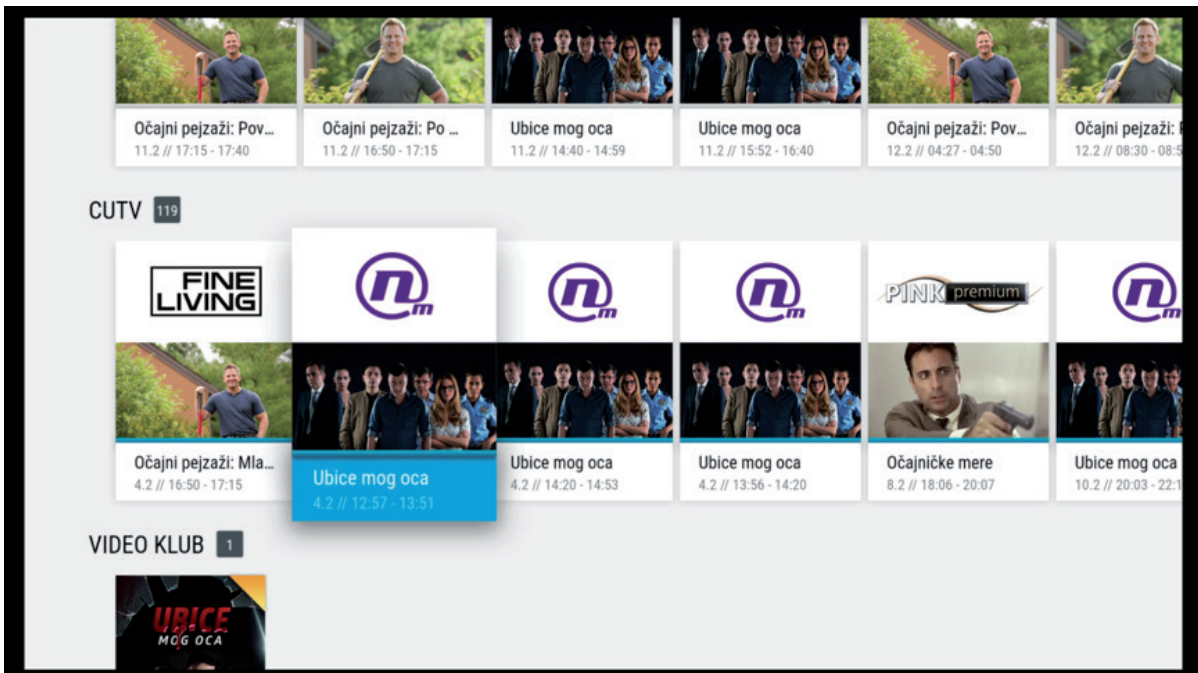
Očajni pejzaži: Pov...
11.2 // 17:15 - 17:40

Očajni pejzaži: Po ...
11.2 // 16:50 - 17:15

Ubice mog oca
11.2 // 14:40 - 14:59

Ubice mog oca
11.2 // 15:52 - 16:40

Očajni pejzaži: Pov...
12.2 // 04:27 - 04:50

Očajni pejzaži: P
12.2 // 08:30 - 08:5

CUTV 119

FINE LIVING

nm

nm

nm

PINK premium

nm

Očajni pejzaži: Mla...
4.2 // 16:50 - 17:15

Ubice mog oca
4.2 // 12:57 - 13:51

Ubice mog oca
4.2 // 14:20 - 14:53

Ubice mog oca
4.2 // 13:56 - 14:20

Očajničke mere
8.2 // 18:06 - 20:07

Ubice mog oca
10.2 // 20:03 - 22:1

VIDEO KLUB 1

UBICE MOG OCA